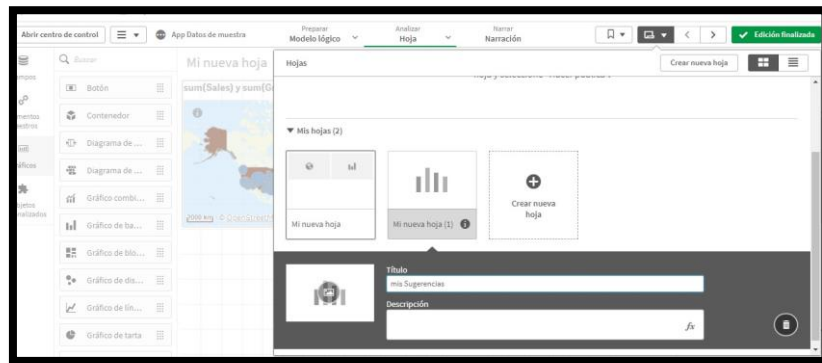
Abrir centro de control

App Datos de muestra

Preparar
Modelo lógico

Analizar
Hoja

Narrar
Narración

Edición finalizada

Buscar

Campos

Elementos maestros

Gráficos

Objetos personalizados

Botón

Contenedor

Diagrama de ...

Diagrama de ...

Gráfico combi...

Gráfico de ba...

Gráfico de blo...

Gráfico de dis...

Gráfico de lín...

Gráfico de tarta

Mi nueva hoja

sum(Sales) y sum(G

2000 km

Hojas

Crear nueva hoja

▼ Mis hojas (2)

Mi nueva hoja

Mi nueva hoja (1)

Crear nueva hoja

Título

mis Sugerencias

Descripción

$fx$